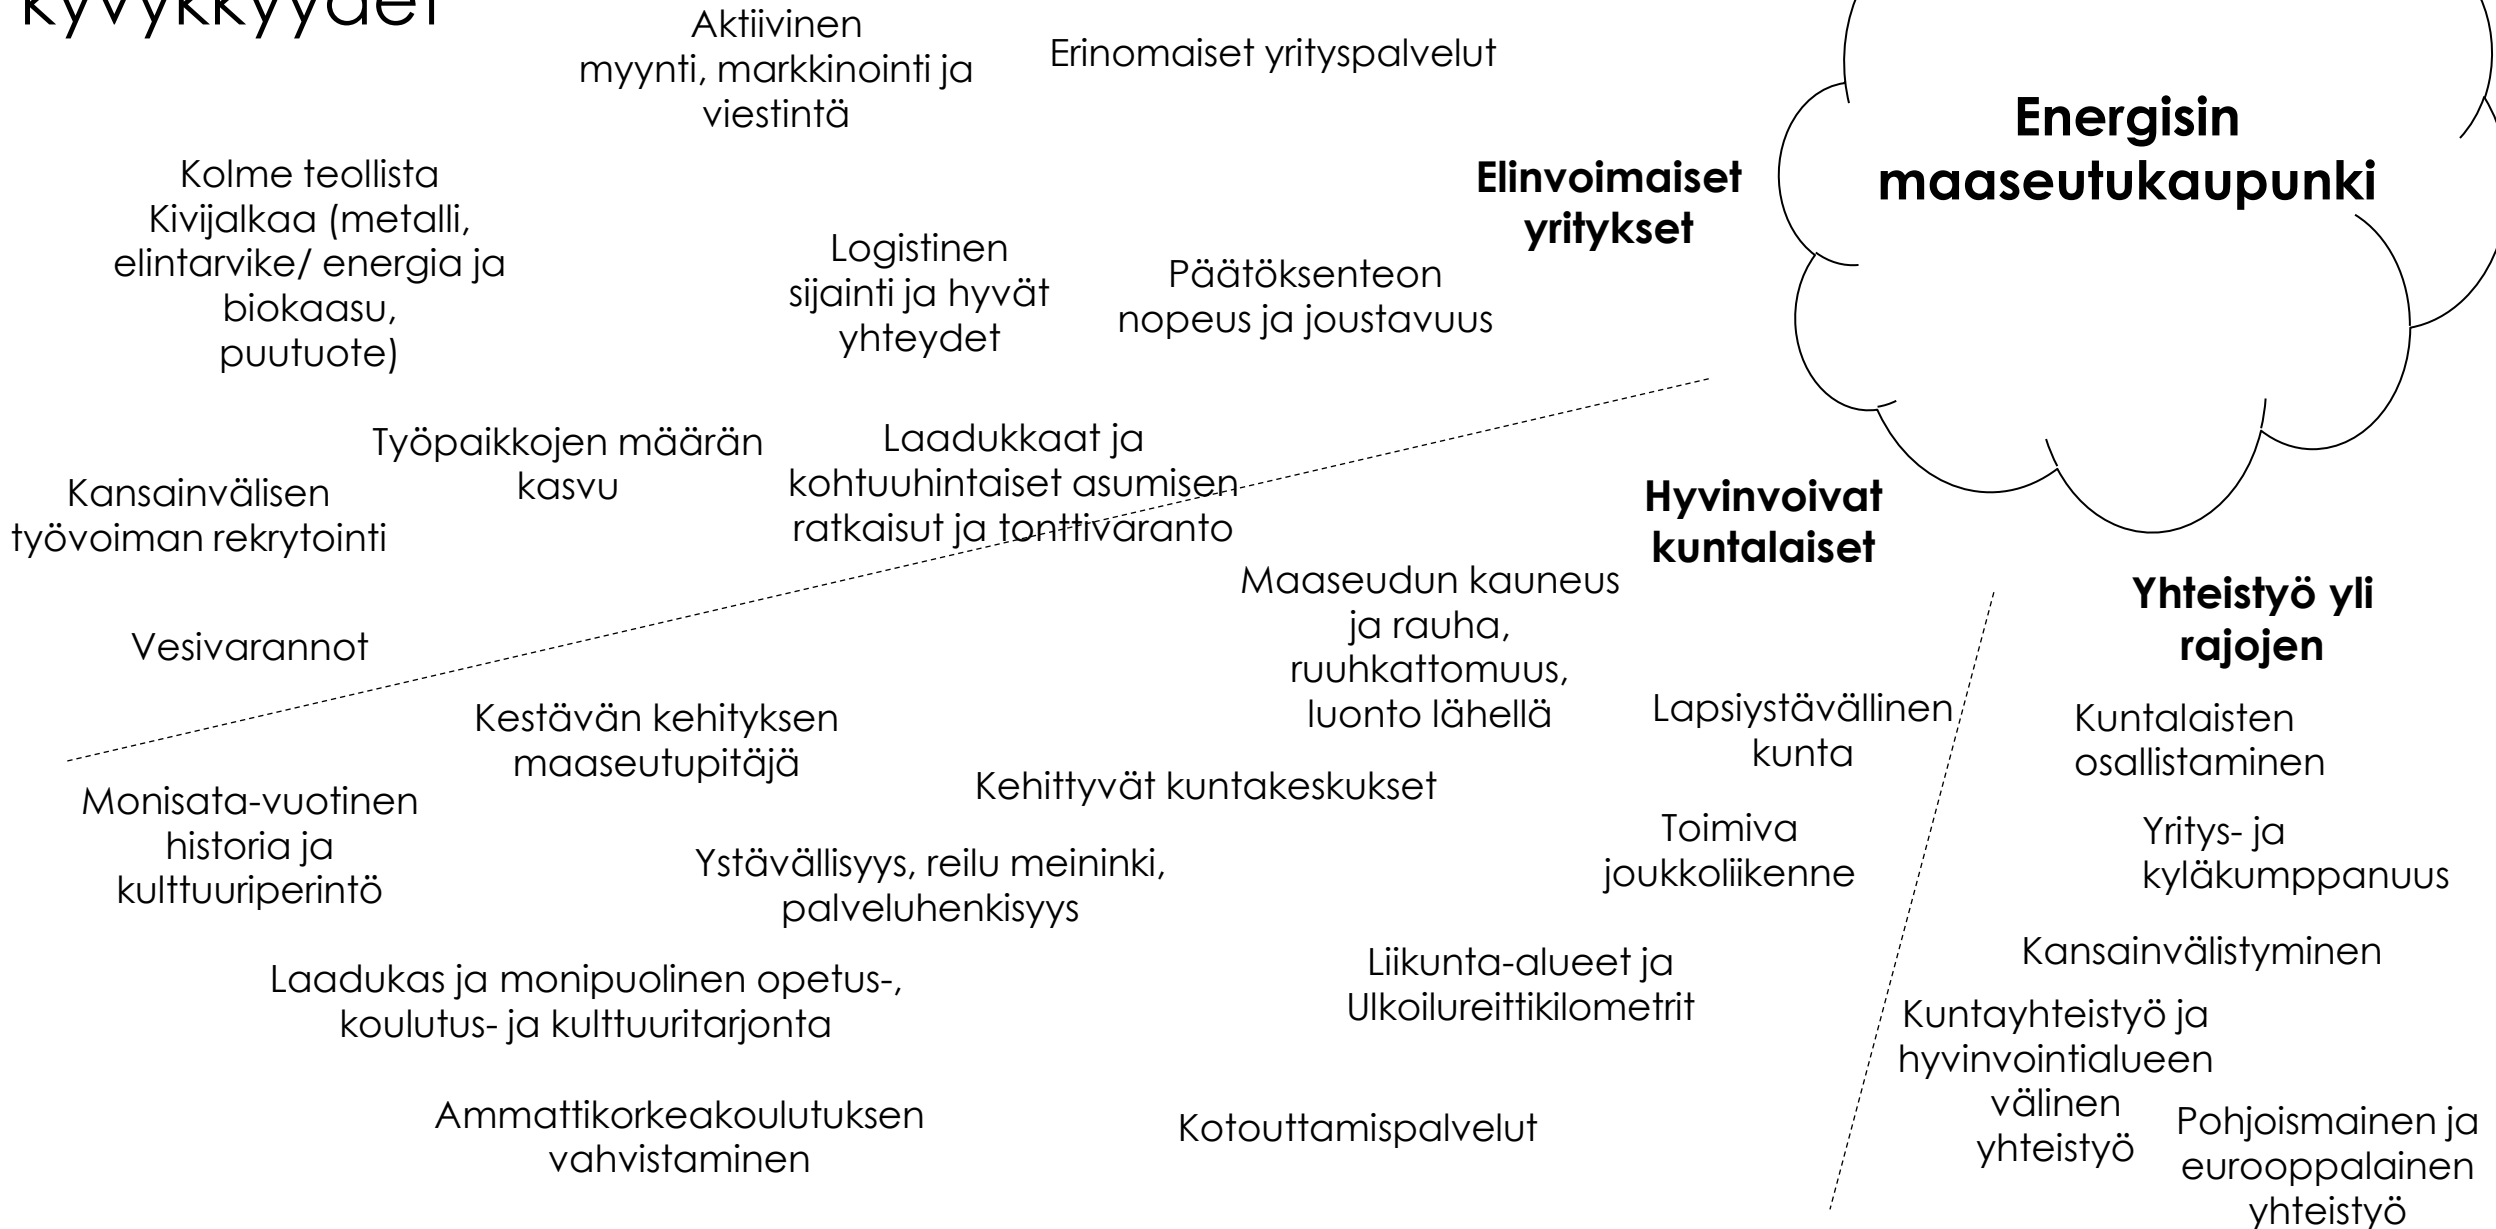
kyvykkyydet

Aktiivinen myynti, markkinointi ja viestintä

Erinomaiset yrityspalvelut

Energisin maaseutukaupunki

Elinvoimaiset yritykset

Kolme teollista Kivijalkaa (metalli, elintarvike/ energia ja biokaasu, puutuote)

Logistinen sijainti ja hyvät yhteydet

Päätöksenteon nopeus ja joustavuus

Työpaikkojen määrän kasvu

Laadukkaat ja kohtuuhintaiset asumisen ratkaisut ja tonttivaranto

Kansainvälisen työvoiman rekrytointi

Hyvinvoivat kuntalaiset

Maaseudun kauneus ja rauha, ruuhkattomuus, luonto lähellä

Yhteistyö yli rajojen

Vesivarannot

Kestävän kehityksen maaseutupitäjä

Lapsiystävällinen kunta

Kuntalaisten osallistaminen

Kehittyvät kuntakeskukset

Monisata-vuotinen historia ja kulttuuriperintö

Toimiva joukkoliikenne

Yritys- ja kyläkumppanuus

Ystävällisyys, reilu meininki, palveluhenkisyys

Kansainvälistyminen

Laadukas ja monipuolinen opetus-, koulutus- ja kulttuuritarjonta

Liikunta-alueet ja Ulkoilureittikilometrit

Kuntayhteistyö ja hyvinvointialueen välinen yhteistyö

Ammattikorkeakoulutuksen vahvistaminen

Kotouttamispalvelut

Pohjoismainen ja eurooppalainen yhteistyö